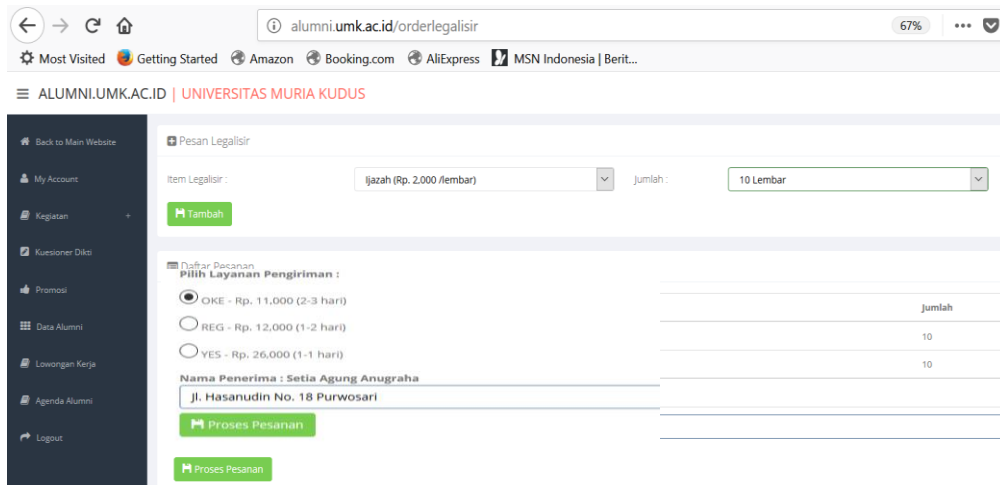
alumni.umk.ac.id/orderlegalisir
67%
Most Visited Getting Started Amazon Booking.com AliExpress MSN Indonesia | Berit...

≡ ALUMNI.UMK.AC.ID | UNIVERSITAS MURIA KUDUS

Back to Main Website
My Account
Kegiatan +
Kuesioner Dikti
Promosi
Data Alumni
Lowongan Kerja
Agenda Alumni
Logout

Pesan Legalisir
Item Legalisir : Ijazah (Rp. 2.000 /lembar) Jumlah : 10 Lembar
Tambah

Daftar Pesanan
Pilih Layanan Pengiriman :
OKE - Rp. 11,000 (2-3 hari)
REG - Rp. 12,000 (1-2 hari)
YES - Rp. 26,000 (1-1 hari)
Nama Penerima : Setia Agung Anugraha
Jl. Hasanudin No. 18 Purwosari
Proses Pesanan

| Jumlah |
|---|
| 10 |
| 10 |

Proses Pesanan